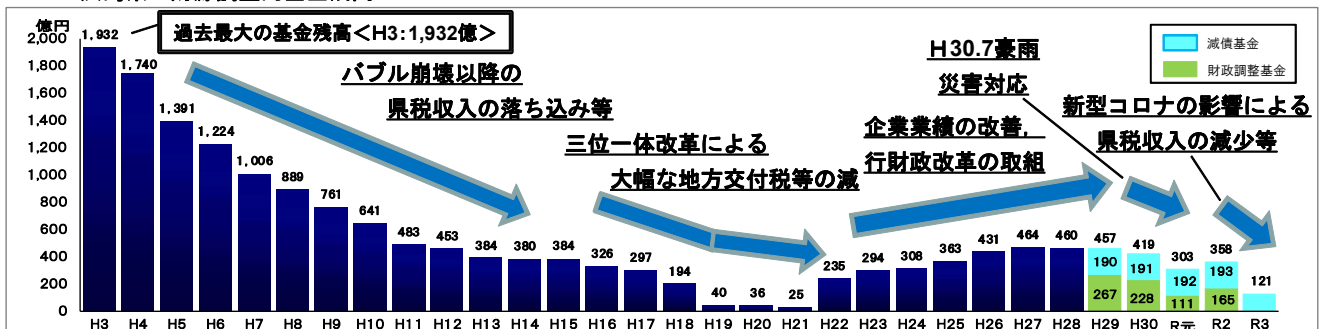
億円

2,000
1,800
1,600
1,400
1,200
1,000
800
600
400
200
0

過去最大の基金残高＜H3：1,932億＞

バブル崩壊以降の
県税収入の落ち込み等

三位一体改革による
大幅な地方交付税等の減

企業業績の改善，
行財政改革の取組

H30.7豪雨
災害対応

新型コロナの影響による
県税収入の減少等

減債基金
財政調整基金

| H3 | H4 | H5 | H6 | H7 | H8 | H9 | H10 | H11 | H12 | H13 | H14 | H15 | H16 | H17 | H18 | H19 | H20 | H21 | H22 | H23 | H24 | H25 | H26 | H27 | H28 | H29 | H30 | R元 | R2 | R3 |
|---|---|---|---|---|---|---|---|---|---|---|---|---|---|---|---|---|---|---|---|---|---|---|---|---|---|---|---|---|---|---|
| 1,932 | 1,740 | 1,391 | 1,224 | 1,006 | 889 | 761 | 641 | 483 | 453 | 384 | 380 | 384 | 326 | 297 | 194 | 40 | 36 | 25 | 235 | 294 | 308 | 363 | 431 | 464 | 460 | 457 | 419 | 303 | 358 | 121 |
| | | | | | | | | | | | | | | | | | | | | | | | | | | 190 | 191 | 192 | 193 | |
| | | | | | | | | | | | | | | | | | | | | | | | | | | 267 | 228 | 111 | 165 | |